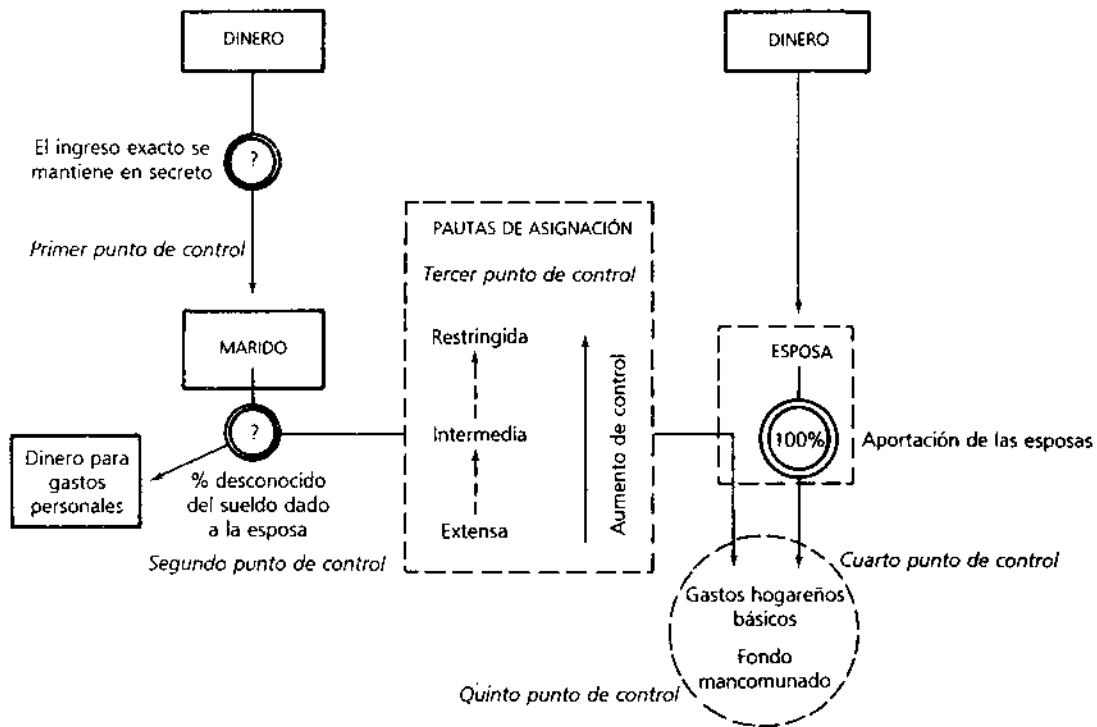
DINERO

El ingreso exacto se mantiene en secreto

?

Primer punto de control

MARIDO

?

Dinero para gastos personales

% desconocido del sueldo dado a la esposa

Segundo punto de control

PAUTAS DE ASIGNACIÓN

Tercer punto de control

Restringida

Intermedia

Extensa

Aumento de control

DINERO

ESPOSA

100%

Aportación de las esposas

Cuarto punto de control

Gastos hogareños básicos

Fondo mancomunado

Quinto punto de control